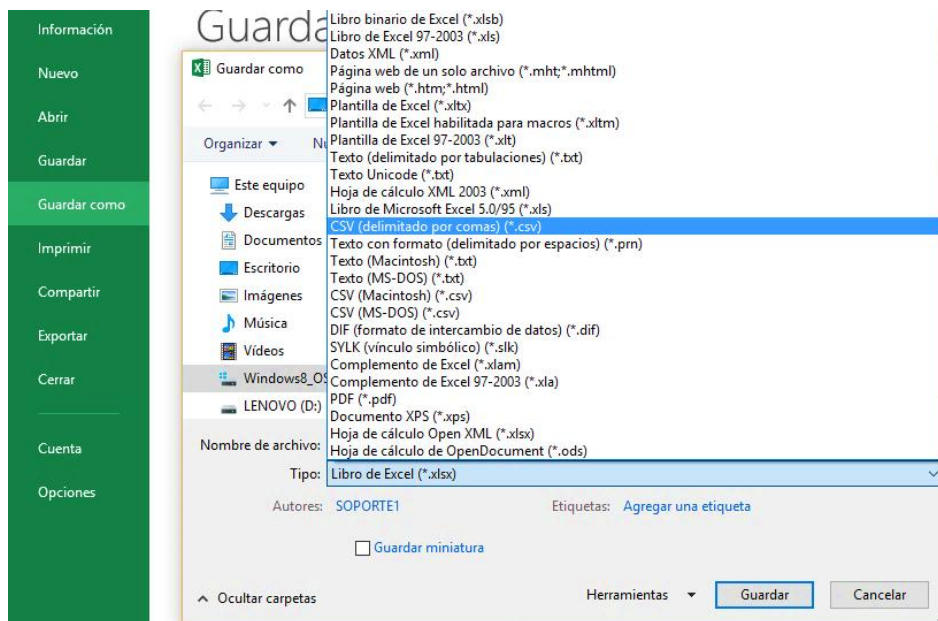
Información
Nuevo
Abrir
Guardar
Guardar como
Imprimir
Compartir
Exportar
Cerrar
Cuenta
Opciones

Guarda

Guardar como

Organizar ▾ N

Este equipo
Descargas
Documentos
Escritorio
Imágenes
Música
Vídeos
Windows8_O
LENOVO (D:)

Libro binario de Excel (*.xlsb)
Libro de Excel 97-2003 (*.xls)
Datos XML (*.xml)
Página web de un solo archivo (*.mht;*.mhtml)
Página web (*.htm;*.html)
Plantilla de Excel (*.xltx)
Plantilla de Excel habilitada para macros (*.xltm)
Plantilla de Excel 97-2003 (*.xlt)
Texto (delimitado por tabulaciones) (*.txt)
Texto Unicode (*.txt)
Hoja de cálculo XML 2003 (*.xml)
Libro de Microsoft Excel 5.0/95 (*.xls)
CSV (delimitado por comas) (*.csv)
Texto con formato (delimitado por espacios) (*.prn)
Texto (Macintosh) (*.txt)
Texto (MS-DOS) (*.txt)
CSV (Macintosh) (*.csv)
CSV (MS-DOS) (*.csv)
DIF (formato de intercambio de datos) (*.dif)
SYLK (vínculo simbólico) (*.slk)
Complemento de Excel (*.xlam)
Complemento de Excel 97-2003 (*.xla)
PDF (*.pdf)
Documento XPS (*.xps)
Hoja de cálculo Open XML (*.xlsx)
Hoja de cálculo de OpenDocument (*.ods)

Nombre de archivo:
Tipo: Libro de Excel (*.xlsx)

Autores: SOPORTE1
Etiquetas: Agregar una etiqueta

Guardar miniatura

^ Ocultar carpetas
Herramientas ▾
Guardar
Cancelar